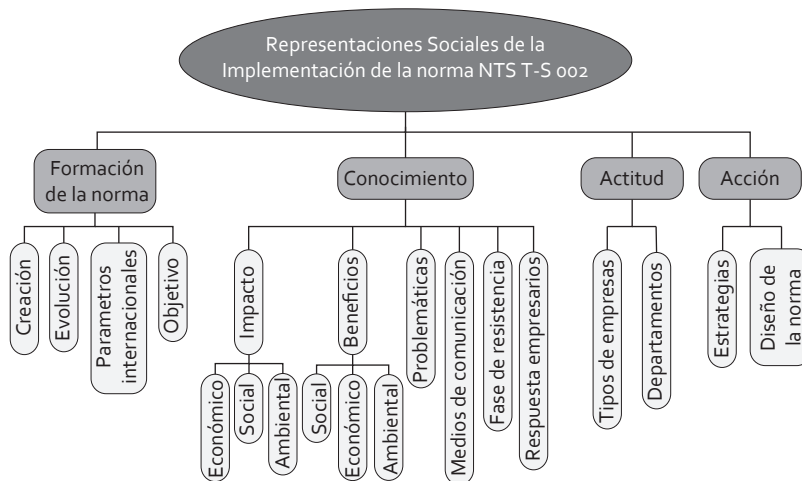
Representaciones Sociales de la Implementación de la norma NTS T-S 002

Formación de la norma

Creación

Evolución

Parametros internacionales

Objetivo

Conocimiento

Impacto

Económico

Social

Ambiental

Beneficios

Social

Económico

Ambiental

Problemáticas

Medios de comunicación

Fase de resistencia

Respuesta empresarios

Actitud

Tipos de empresas

Departamentos

Acción

Estrategias

Diseño de la norma